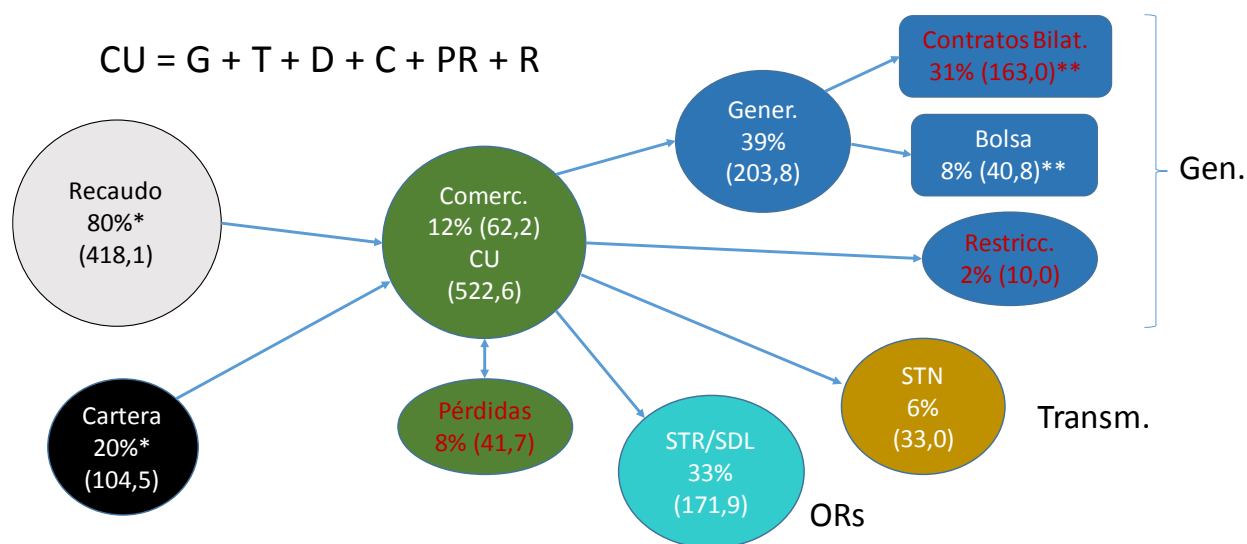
CU = G + T + D + C + PR + R

Recaudo
80%*
(418,1)

Cartera
20%*
(104,5)

Comerc.
12% (62,2)
CU
(522,6)

Pérdidas
8% (41,7)

STR/SDL
33%
(171,9)

ORs

STN
6%
(33,0)

Transm.

Gener.
39%
(203,8)

Contratos Bilat.
31% (163,0)**

Bolsa
8% (40,8)**

Restricc.
2% (10,0)

Gen.